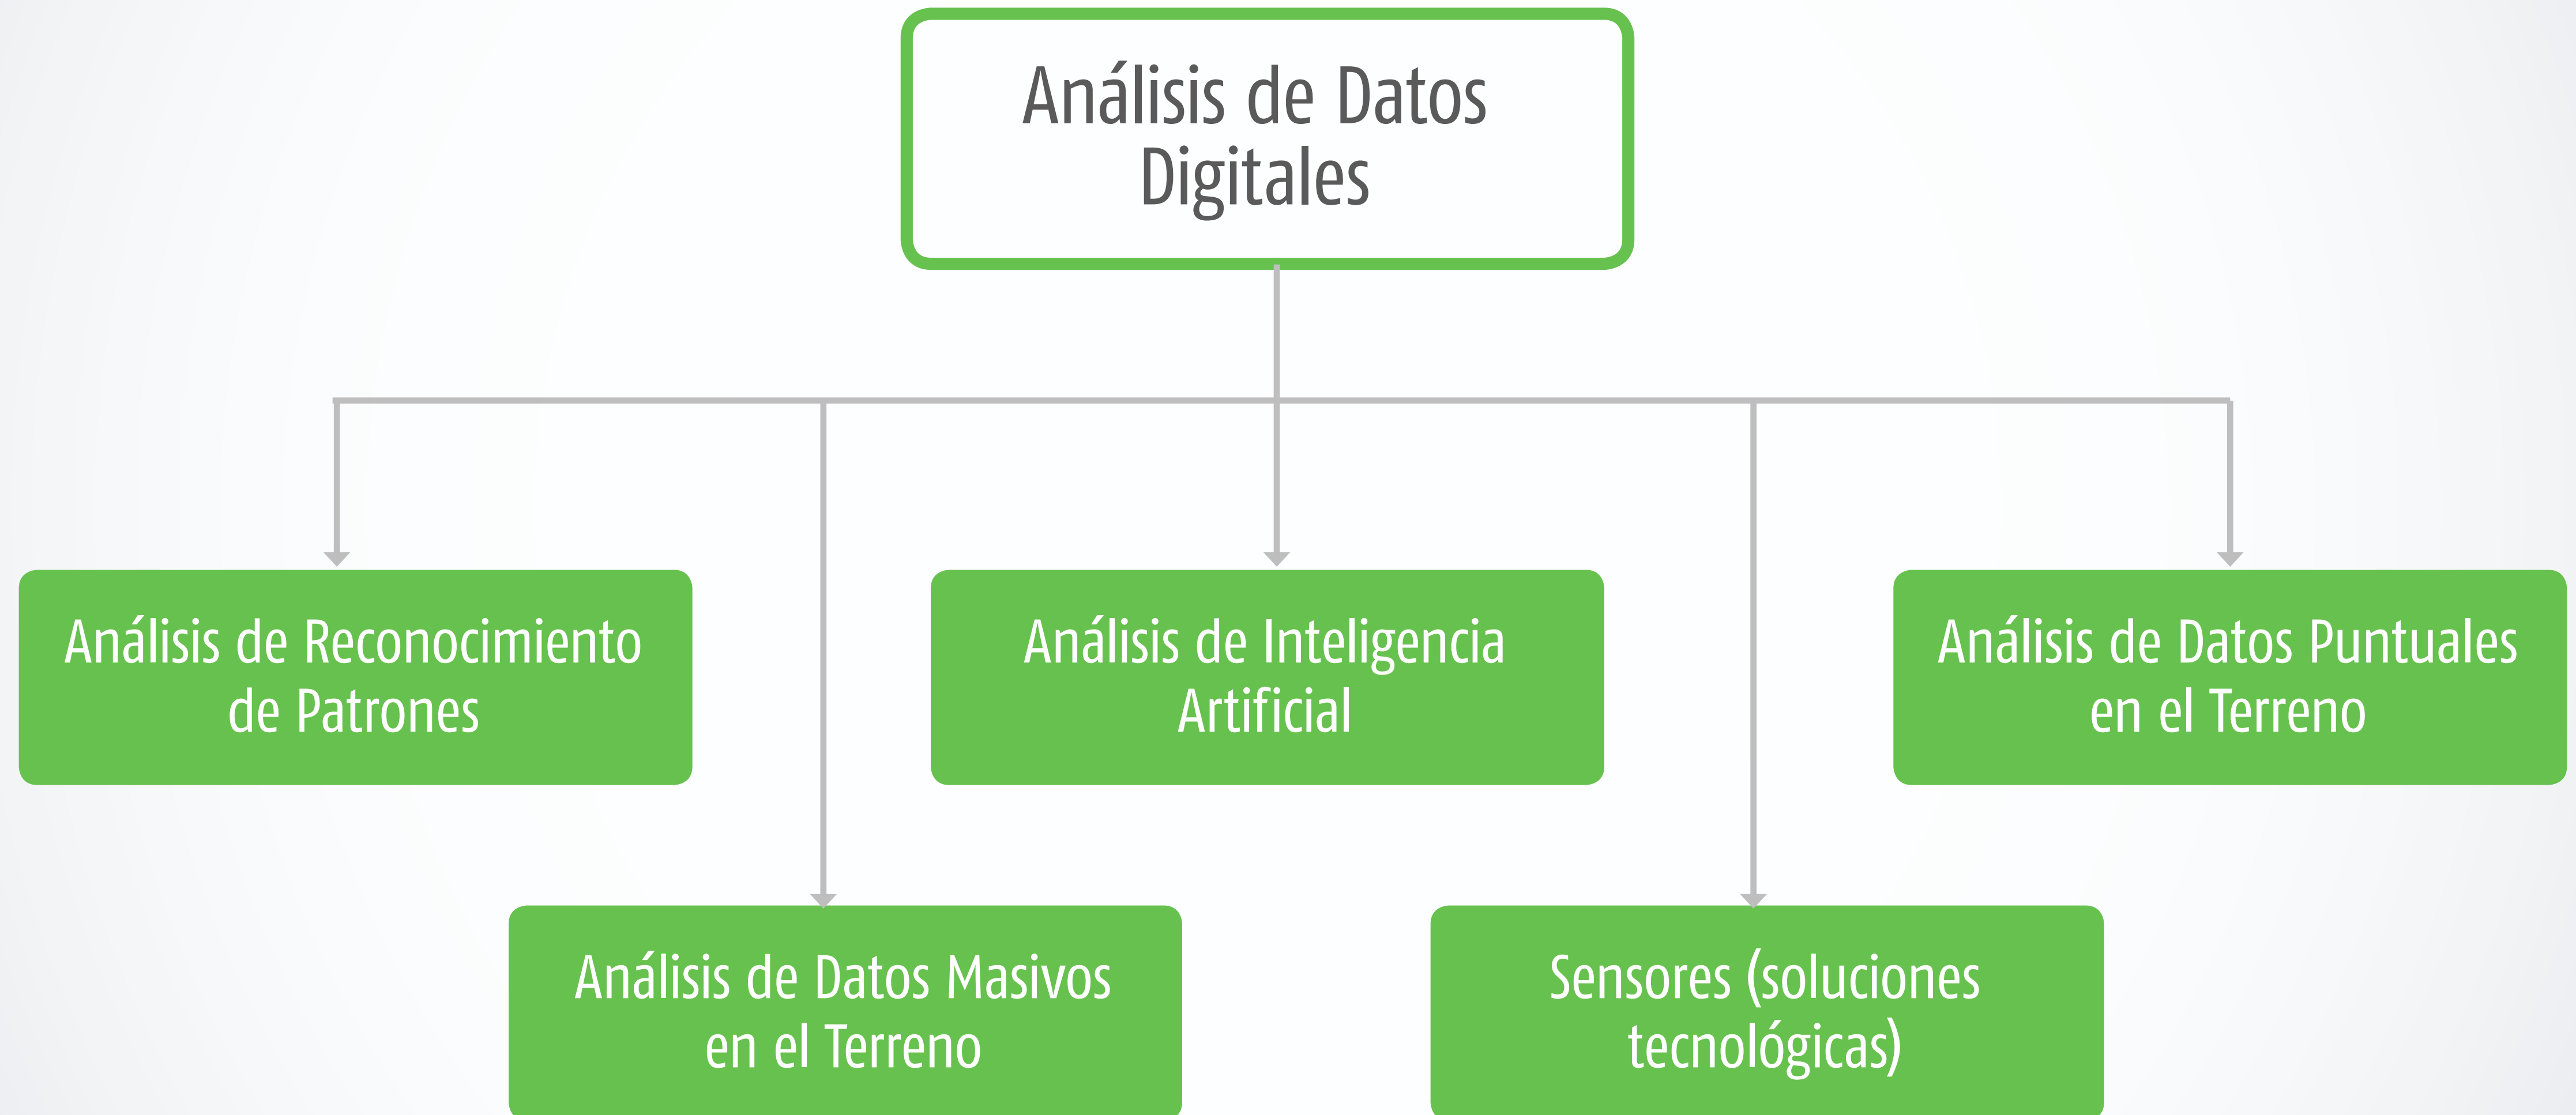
Análisis de Datos Digitales

Análisis de Reconocimiento de Patrones

Análisis de Inteligencia Artificial

Análisis de Datos Puntuales en el Terreno

Análisis de Datos Masivos en el Terreno

Sensores (soluciones tecnológicas)